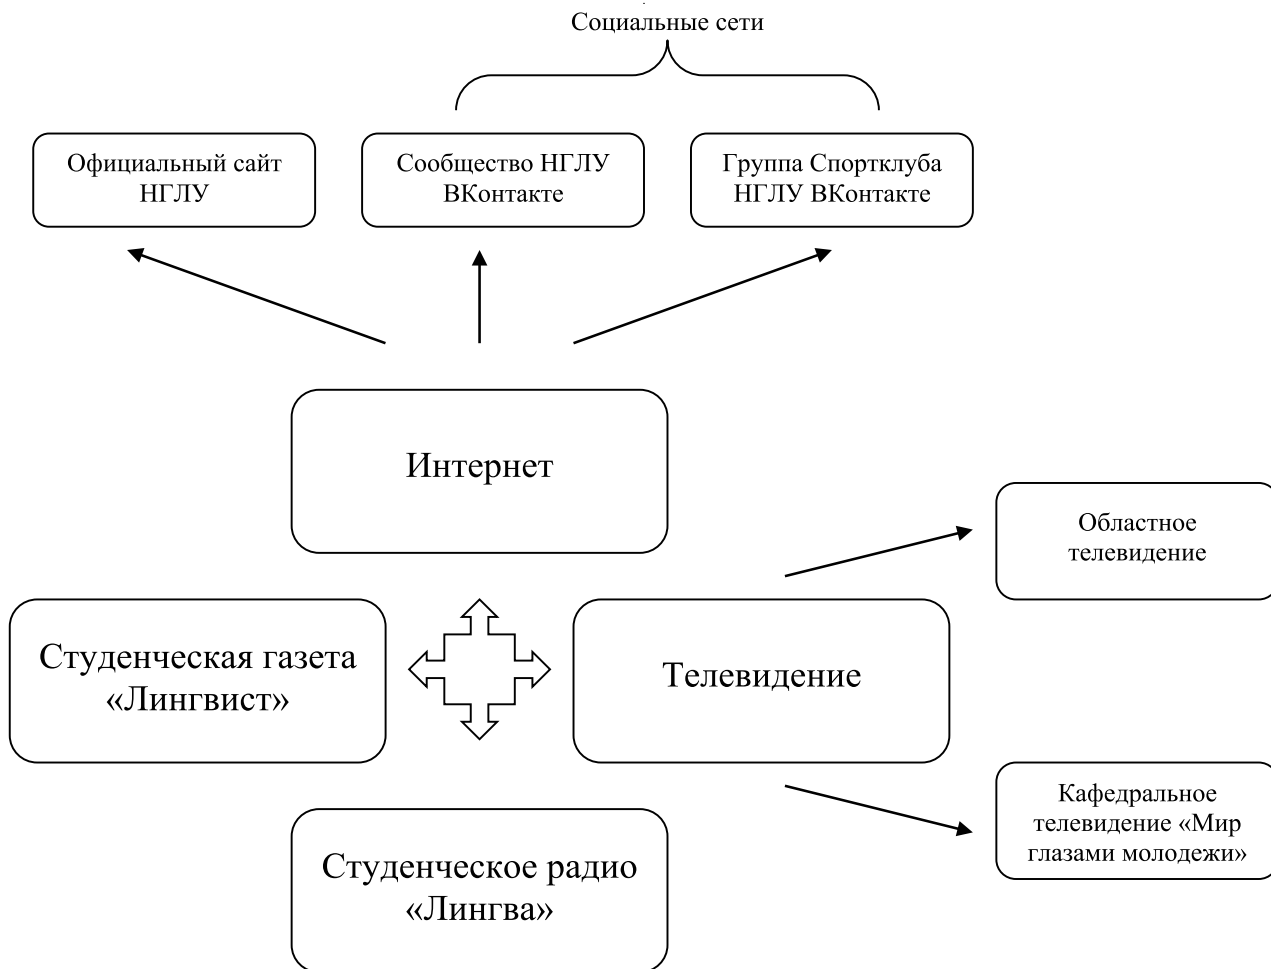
Социальные сети

Официальный сайт НГЛУ

Сообщество НГЛУ ВКонтакте

Группа Спортклуба НГЛУ ВКонтакте

Интернет

Областное телевидение

Студенческая газета «Лингвист»

Телевидение

Кафедральное телевидение «Мир глазами молодежи»

Студенческое радио «Лингва»